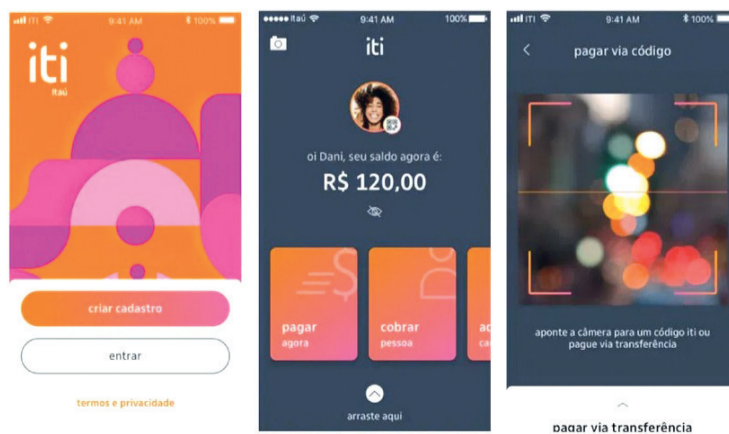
ITI 9:41 AM 100%

iti
Itaú

criar cadastro

entrar

termos e privacidade

Itaú 9:41 AM 100%

iti

oi Dani, seu saldo agora é:
R$ 120,00

pagar
agora

cobrar
pessoa

ac
ca

arraste aqui

ITI 9:41 AM 100%

pagar via código

aponte a câmera para um código iti ou pague via transferência

pagar via transferência